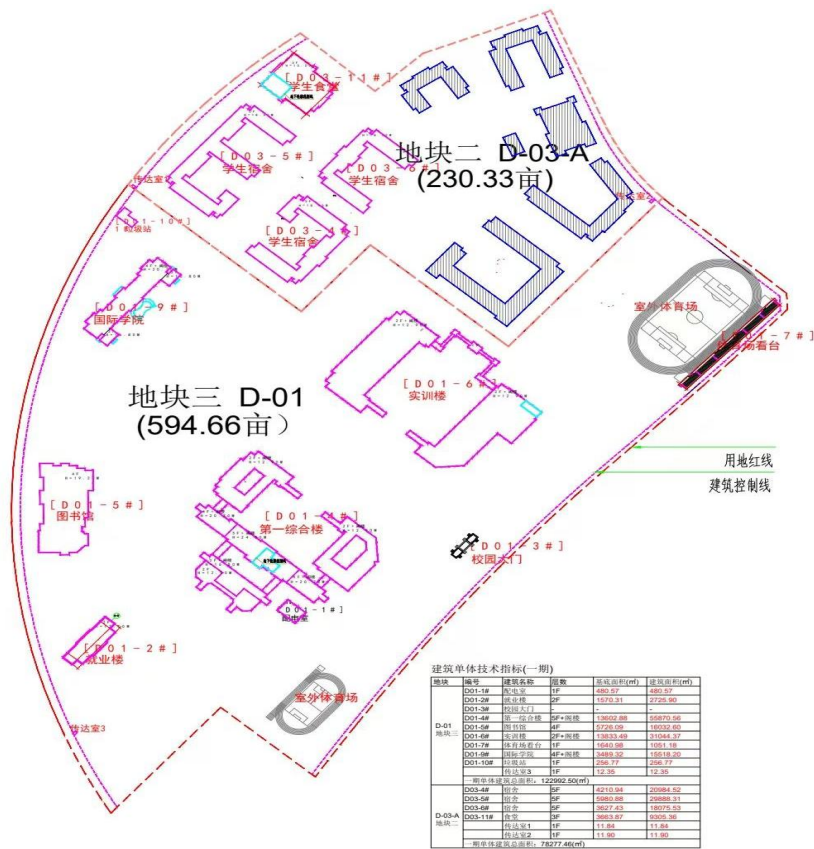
[D03－11#]
学生食堂
[D03－5#]
学生宿舍
[D03－6#]
学生宿舍
地块二 D-03-A
(230.33亩)
传达室1
[D01－10#]
1 收级站
[D03－4#]
学生宿舍
传达室
[D01－9#]
国际学院
室外体育场
[D01－7#]
体育场看台
地块三 D-01
(594.66亩)
[D01－6#]
实训楼
用地红线
建筑控制线
[D01－5#]
图书馆
[D01－4#]
第一综合楼
[D01－3#]
校园大门
[D01－1#]
配电室
[D01－2#]
就业楼
室外体育场
传达室3

建筑单体技术指标(一期)

| 地块 | 编号 | 建筑名称 | 层数 | 基底面积(㎡) | 建筑面积(㎡) |
|---|---|---|---|---|---|
| D-01 地块三 | D01-1# | 配电室 | 1F | 480.57 | 480.57 |
| | D01-2# | 就业楼 | 2F | 1570.31 | 2725.90 |
| | D01-3# | 校园大门 | 1F | - | - |
| | D01-4# | 第一综合楼 | 5F+阁楼 | 13602.88 | 55870.56 |
| | D01-5# | 图书馆 | 4F | 5726.09 | 16032.60 |
| | D01-6# | 实训楼 | 2F+阁楼 | 13833.49 | 31044.37 |
| | D01-7# | 体育场看台 | 1F | 1640.98 | 1051.18 |
| | D01-9# | 国际学院 | 4F+阁楼 | 3489.32 | 15518.20 |
| | D01-10# | 垃圾站 | 1F | 256.77 | 256.77 |
| | | 传达室3 | 1F | 12.35 | 12.35 |
| | 一期单体建筑总面积：122992.50(㎡) | | | | |
| D-03-A 地块二 | D03-4# | 宿舍 | 5F | 4210.94 | 20984.52 |
| | D03-5# | 宿舍 | 5F | 5980.88 | 29888.31 |
| | D03-6# | 宿舍 | 5F | 3627.43 | 18075.53 |
| | D03-11# | 食堂 | 3F | 3683.87 | 9305.36 |
| | | 传达室1 | 1F | 11.84 | 11.84 |
| | | 传达室2 | 1F | 11.90 | 11.90 |
| | 一期单体建筑总面积：78277.46(㎡) | | | | |